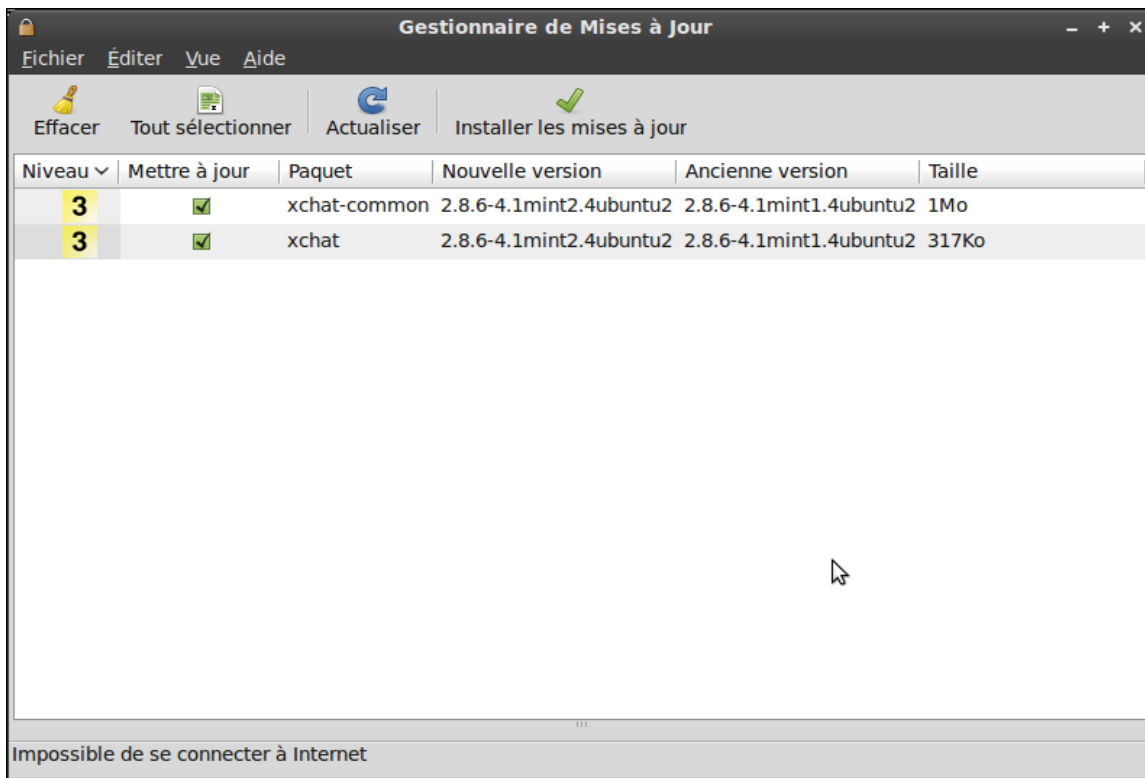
Gestionnaire de Mises à Jour

Fichier Éditer Vue Aide

Effacer Tout sélectionner Actualiser Installer les mises à jour

| Niveau | Mettre à jour | Paquet | Nouvelle version | Ancienne version | Taille |
|---|---|---|---|---|---|
| 3 | ✓ | xchat-common | 2.8.6-4.1mint2.4ubuntu2 | 2.8.6-4.1mint1.4ubuntu2 | 1Mo |
| 3 | ✓ | xchat | 2.8.6-4.1mint2.4ubuntu2 | 2.8.6-4.1mint1.4ubuntu2 | 317Ko |

Impossible de se connecter à Internet